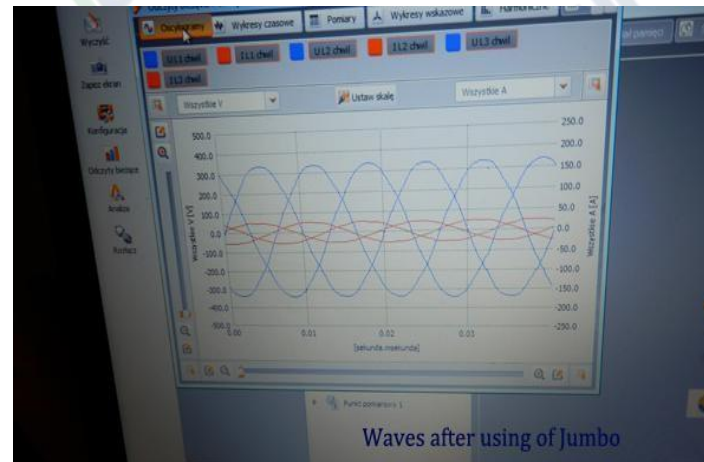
Wyczyść
Zapisz ekran
Konfiguracja
Odczyty bieżące
Analizy
Rozłącz

Oscylogramy
Wykresy czasowe
Pomiary
Wykresy wskazowe
Harmoniczne
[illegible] pamięci

U1 chwil
I1 chwil
U12 chwil
I12 chwil
U13 chwil
I13 chwil

Wszystkie V
Ustaw skalę
Wszystkie A

500.0
400.0
300.0
200.0
100.0
0.0
-100.0
-200.0
-300.0
-400.0
-500.0

Wszystkie V [V]

250.0
200.0
150.0
100.0
50.0
0.0
-50.0
-100.0
-150.0
-200.0
-250.0

Wszystkie A [A]

0.00
0.01
0.02
0.03

[sekunda.msekunda]

Punkt pomiarowy 1

Waves after using of Jumbo